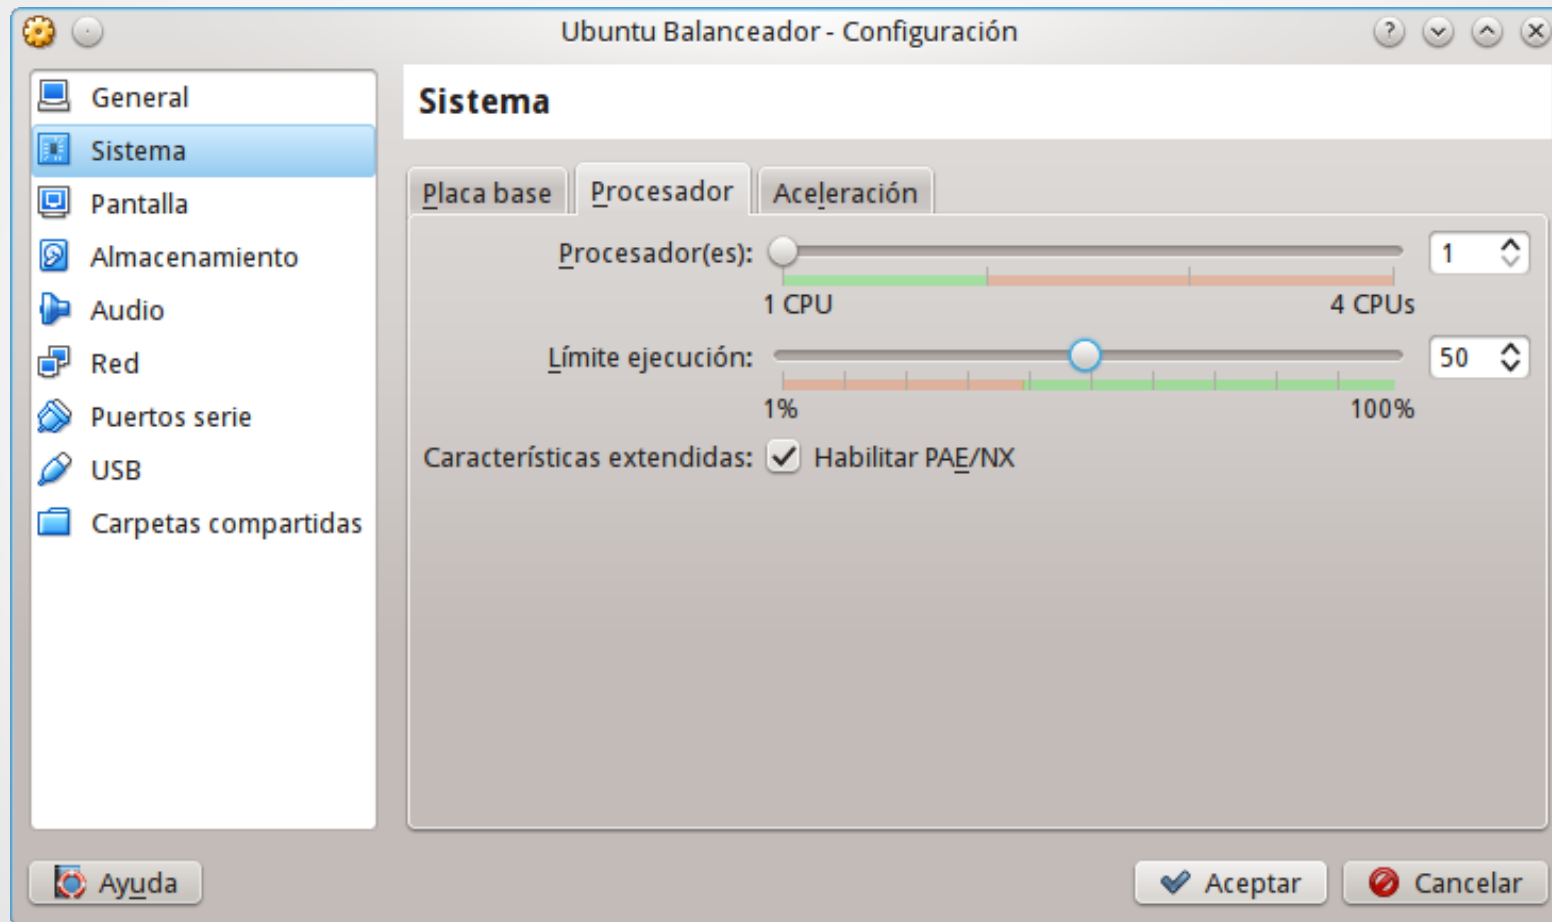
Ubuntu Balanceador - Configuración

General
Sistema
Pantalla
Almacenamiento
Audio
Red
Puertos serie
USB
Carpetas compartidas

Sistema

Placa base
Procesador
Aceleración

Procesador(es):
1
1 CPU
4 CPUs

Límite ejecución:
50
1%
100%

Características extendidas:
Habilitar PAE/NX

Ayuda
Aceptar
Cancelar